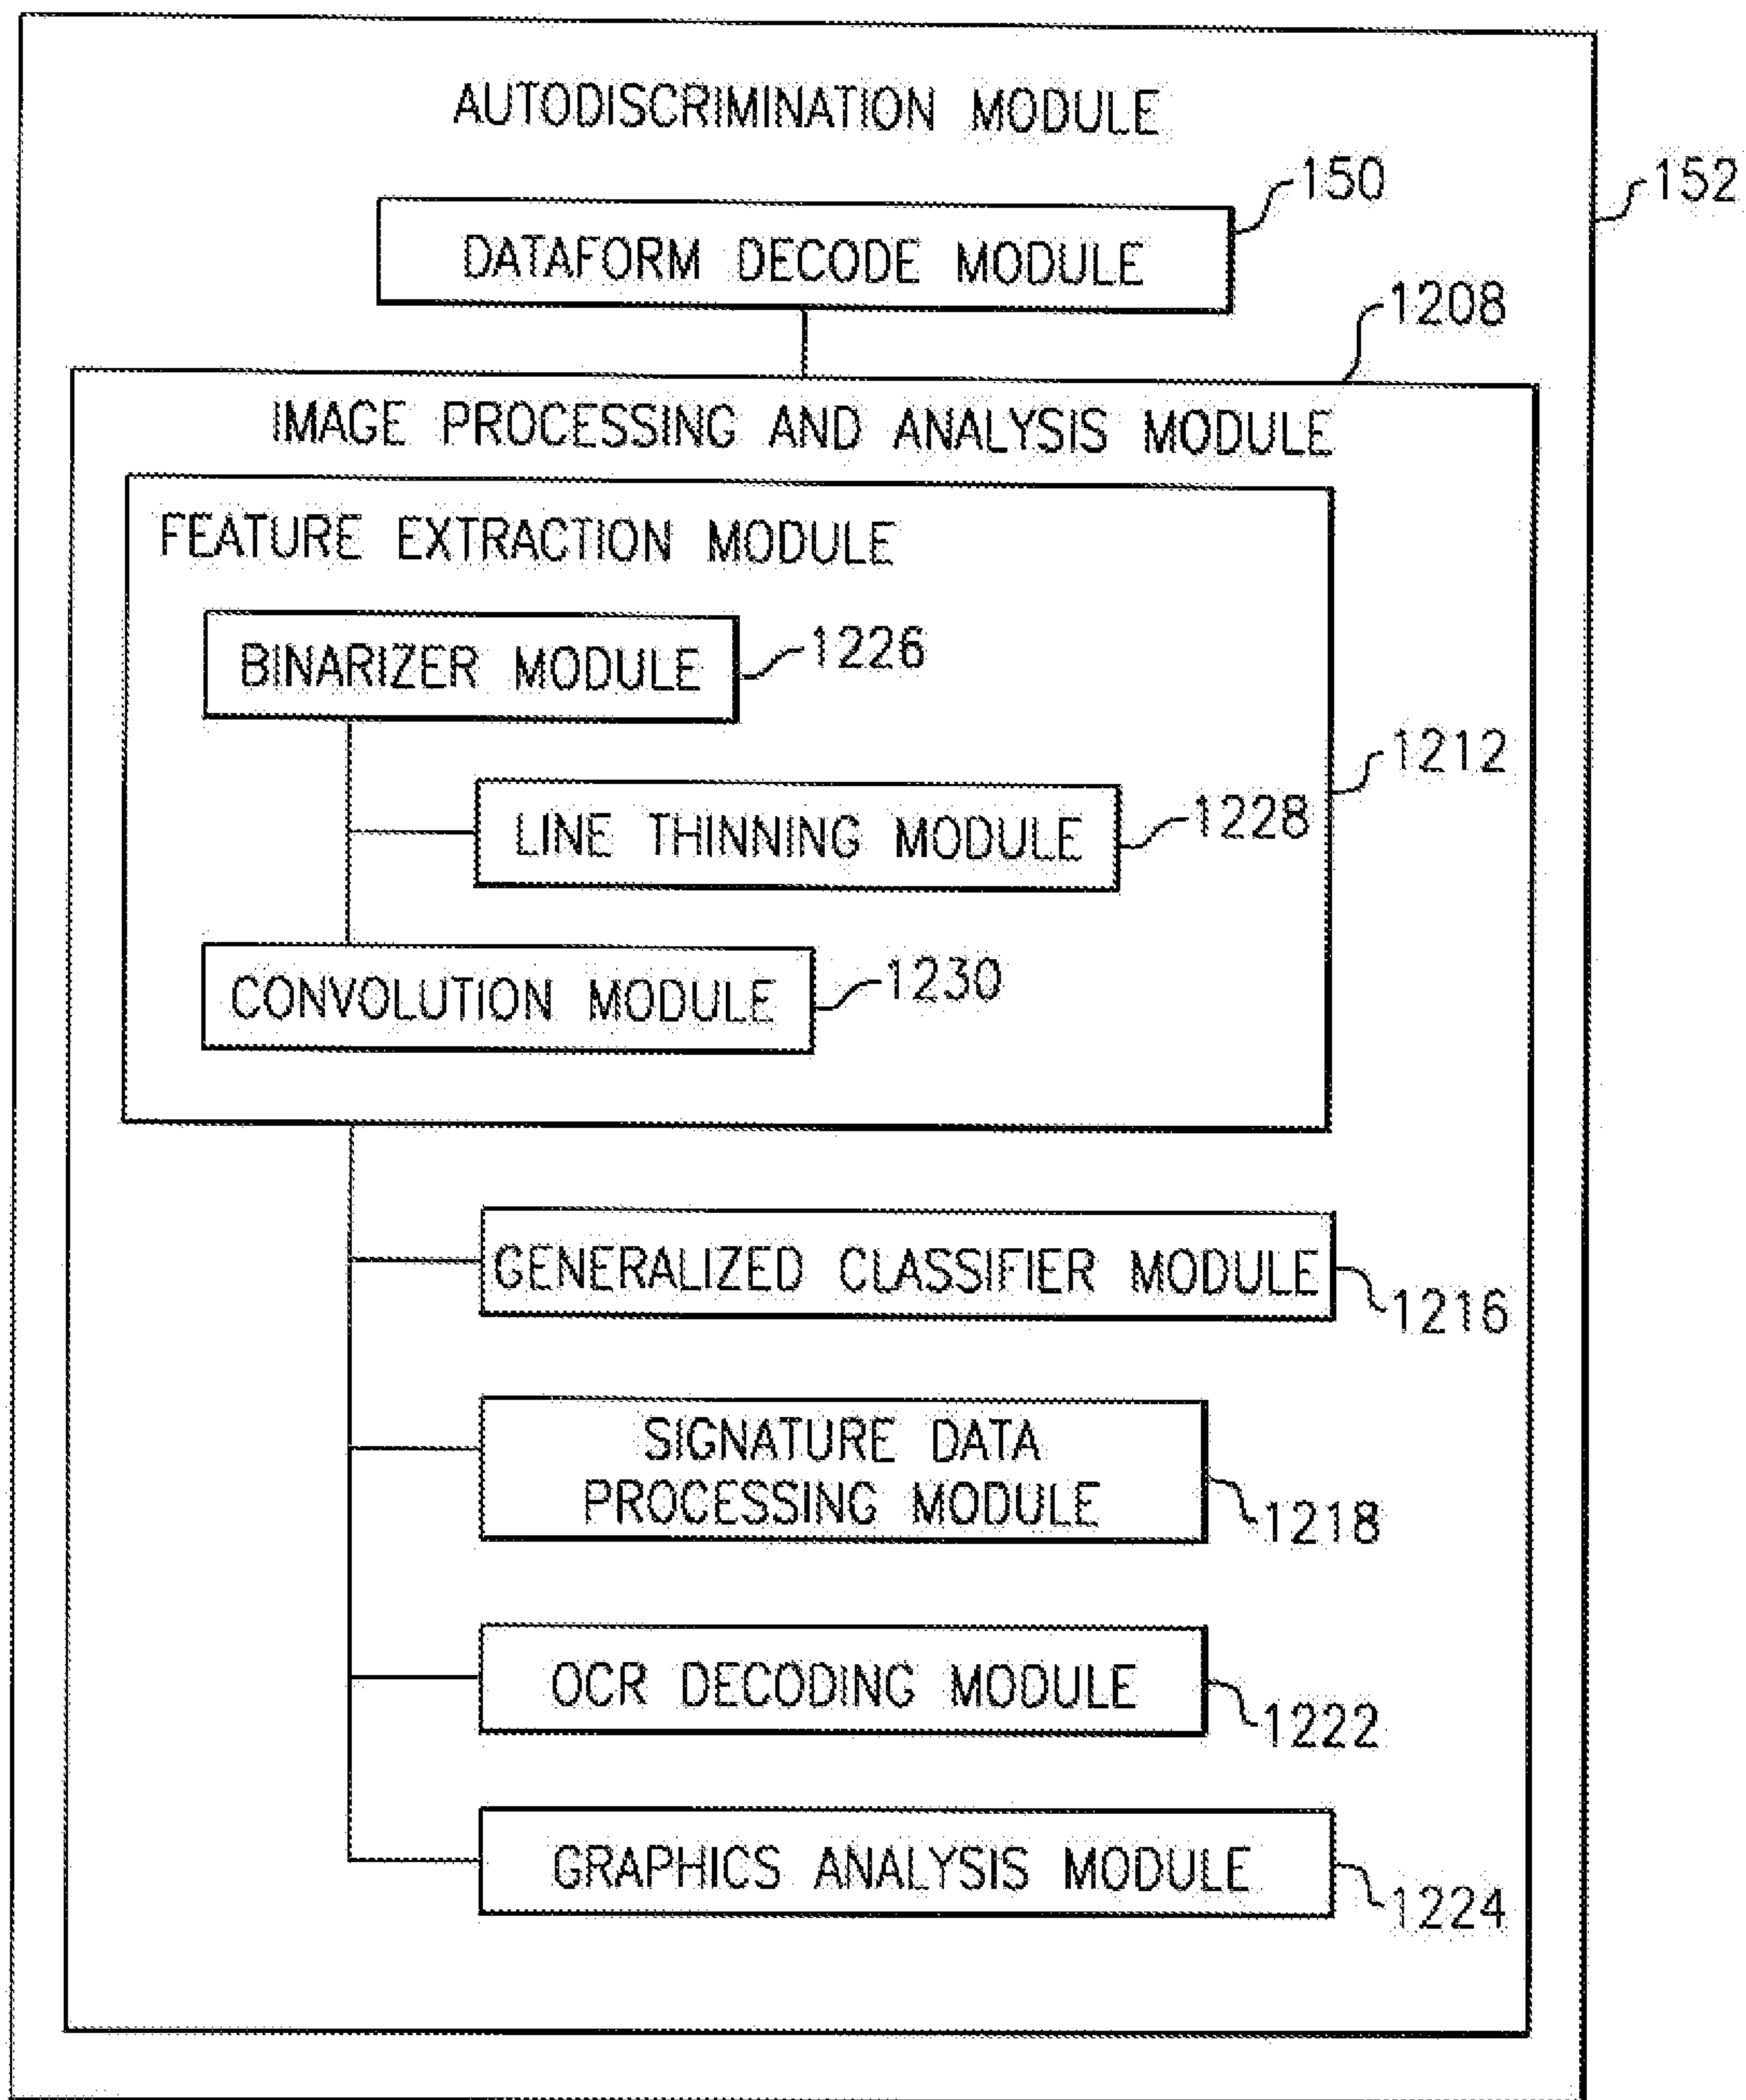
AUTODISCRIMINATION MODULE

152

150

DATAFORM DECODE MODULE

1208

IMAGE PROCESSING AND ANALYSIS MODULE

FEATURE EXTRACTION MODULE

BINARIZER MODULE

1226

1212

LINE THINNING MODULE

1228

CONVOLUTION MODULE

1230

GENERALIZED CLASSIFIER MODULE

1216

SIGNATURE DATA PROCESSING MODULE

1218

OCR DECODING MODULE

1222

GRAPHICS ANALYSIS MODULE

1224